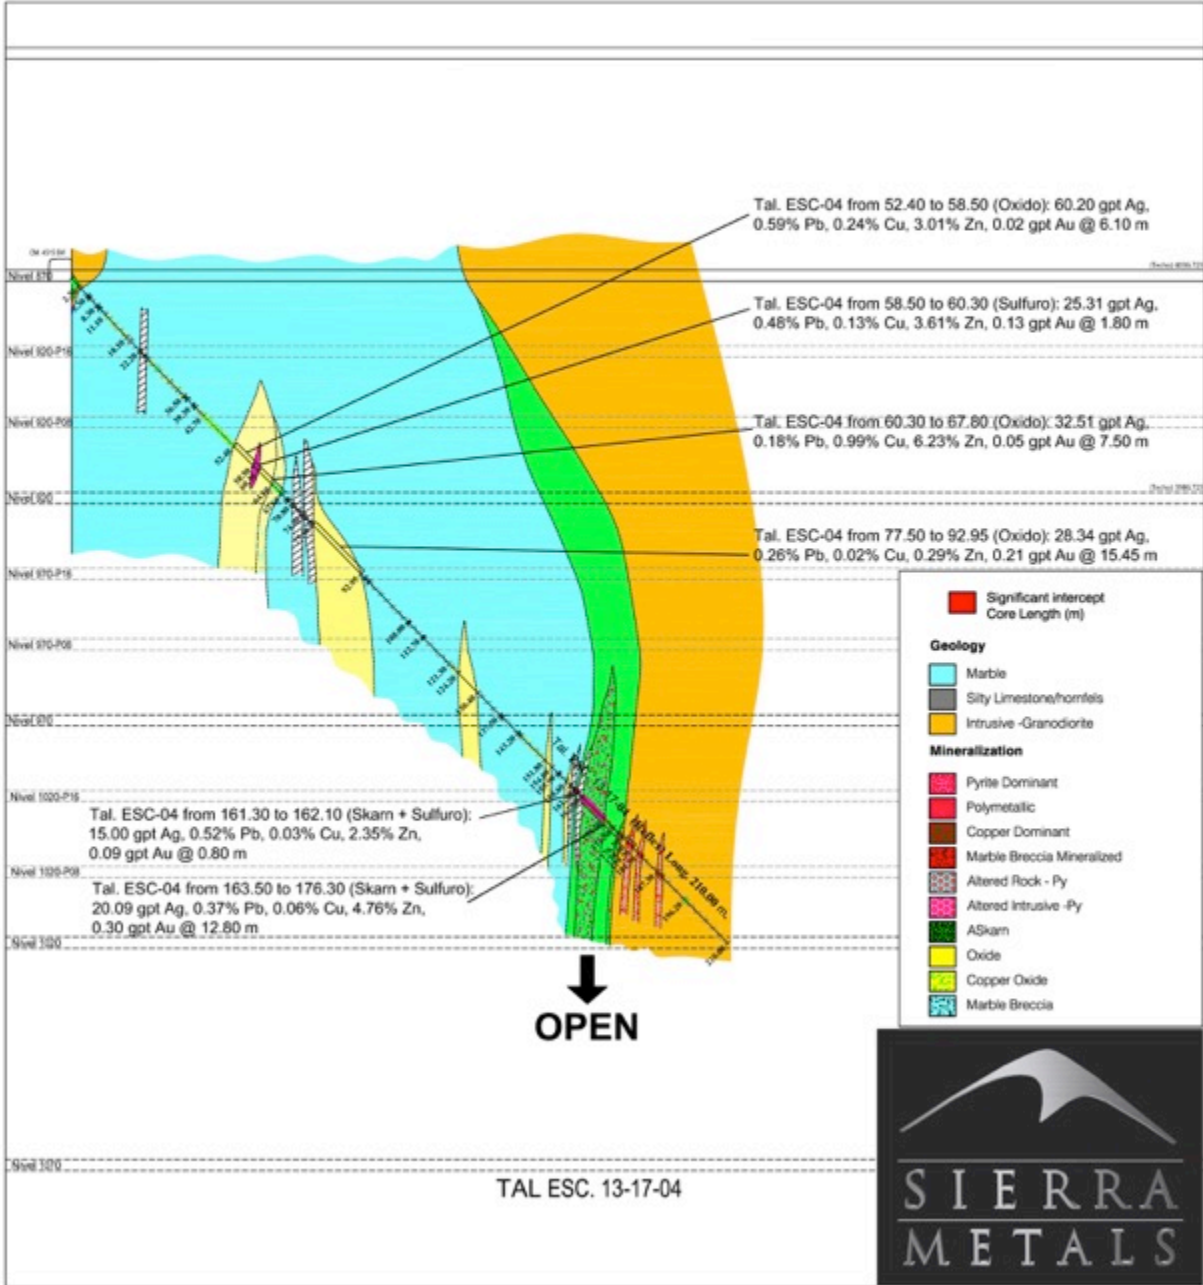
Tal. ESC-04 from 52.40 to 58.50 (Oxido): 60.20 gpt Ag, 0.59% Pb, 0.24% Cu, 3.01% Zn, 0.02 gpt Au @ 6.10 m

Tal. ESC-04 from 58.50 to 60.30 (Sulfuro): 25.31 gpt Ag, 0.48% Pb, 0.13% Cu, 3.61% Zn, 0.13 gpt Au @ 1.80 m

Tal. ESC-04 from 60.30 to 67.80 (Oxido): 32.51 gpt Ag, 0.18% Pb, 0.99% Cu, 6.23% Zn, 0.05 gpt Au @ 7.50 m

Tal. ESC-04 from 77.50 to 92.95 (Oxido): 28.34 gpt Ag, 0.26% Pb, 0.02% Cu, 0.29% Zn, 0.21 gpt Au @ 15.45 m

Nivel 870
Nivel 920-P16
Nivel 920-P08
Nivel 920
Nivel 970-P16
Nivel 970-P08
Nivel 970
Nivel 1020-P16
Nivel 1020-P08
Nivel 1020
Nivel 1070

Tal. ESC-04 from 161.30 to 162.10 (Skarn + Sulfuro): 15.00 gpt Ag, 0.52% Pb, 0.03% Cu, 2.35% Zn, 0.09 gpt Au @ 0.80 m

Tal. ESC-04 from 163.50 to 176.30 (Skarn + Sulfuro): 20.09 gpt Ag, 0.37% Pb, 0.06% Cu, 4.76% Zn, 0.30 gpt Au @ 12.80 m

Long. 210.00 m.

OPEN

Significant intercept Core Length (m)

Geology
Marble
Silty Limestone/hornfels
Intrusive -Granodiorite

Mineralization
Pyrite Dominant
Polymetallic
Copper Dominant
Marble Breccia Mineralized
Altered Rock - Py
Altered Intrusive -Py
ASkarn
Oxide
Copper Oxide
Marble Breccia

TAL ESC. 13-17-04

SIERRA METALS